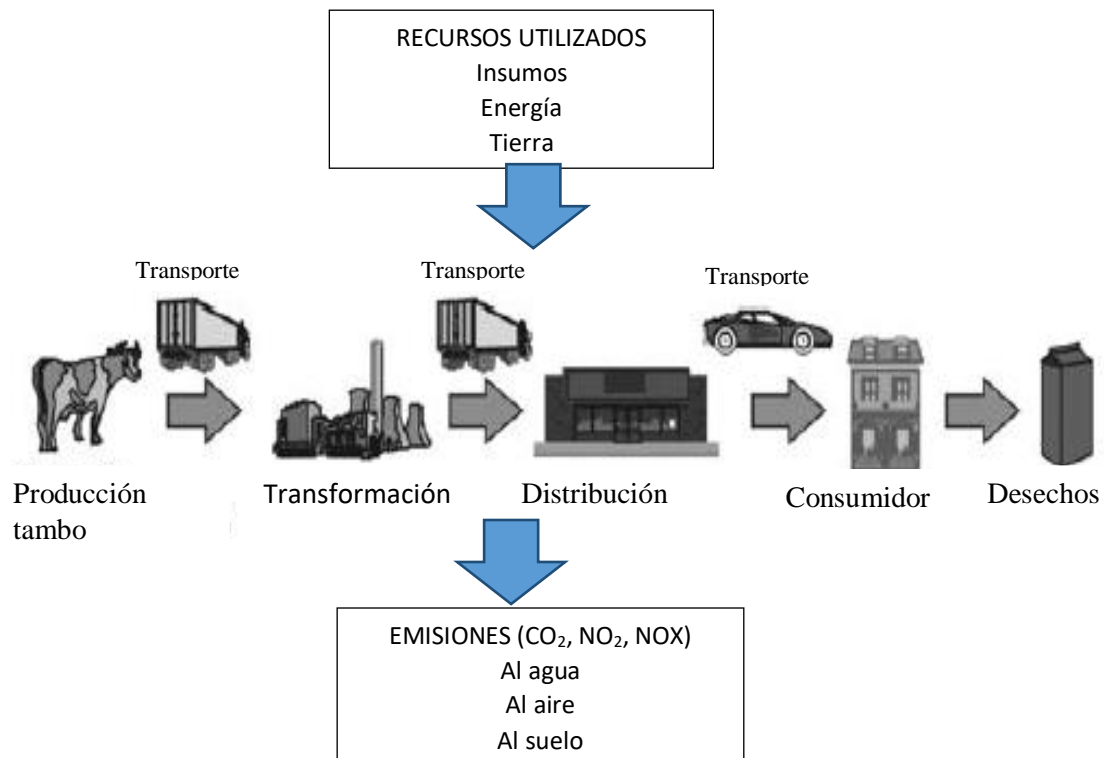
RECURSOS UTILIZADOS
Insumos
Energía
Tierra

Transporte

Transporte

Transporte

Producción tambo

Transformación

Distribución

Consumidor

Desechos

EMISIONES ($CO_2$, $NO_2$, NOX)
Al agua
Al aire
Al suelo